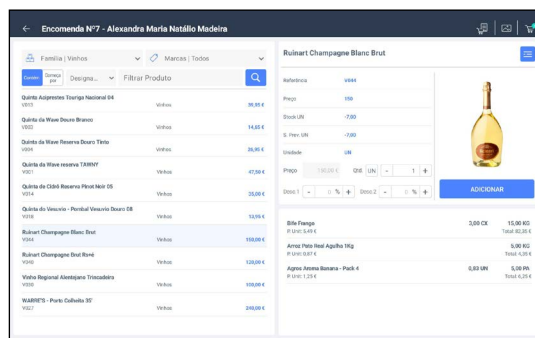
← Encomenda Nº7 - Alexandra Maria Natálio Madeira

Família | Vinhos
Marcas | Todos
Contém
Começa por
Designa...
Filtrar Produto

| | | |
|---|---|---|
| Quinta Azipreste Touriga Nacional 04 V013 | Vinhos | 35,95 € |
| Quinta da Wave Douro Branco V003 | Vinhos | 14,85 € |
| Quinta da Wave Reserva Douro Tinto V004 | Vinhos | 26,90 € |
| Quinta da Wave reserva TAWNY V021 | Vinhos | 47,50 € |
| Quinta do Cidrô Reserva Pinot Noir 05 V014 | Vinhos | 25,00 € |
| Quinta do Vesuvio - Pombal Vesuvio Douro 08 V018 | Vinhos | 13,95 € |
| Ruinart Champagne Blanc Brut V044 | Vinhos | 150,00 € |
| Ruinart Champagne Brut Rosé V045 | Vinhos | 120,00 € |
| Vinho Regional Alentejano Trincadeira V036 | Vinhos | 100,00 € |
| WARRE'S - Porto Colheita 35' V027 | Vinhos | 240,00 € |

Ruinart Champagne Blanc Brut

Referência V044
Preço 150
Stock UN -7,00
S. Prev. UN -7,00
Unidade UN
Preço 150,00 € Qtd. UN - 1 +
Desc.1 - 0 % + Desc.2 - 0 % +

ADICIONAR

| | | |
|---|---|---|
| Bife Frango P. Unit: 5,49 € | 3,00 CX | 15,00 KG Total: 82,35 € |
| Arroz Pato Real Agulha 1Kg P. Unit: 0,87 € | | 5,00 KG Total: 4,35 € |
| Agros Aroma Banana - Pack 4 P. Unit: 1,25 € | 0,83 UN | 5,00 PA Total: 6,25 € |